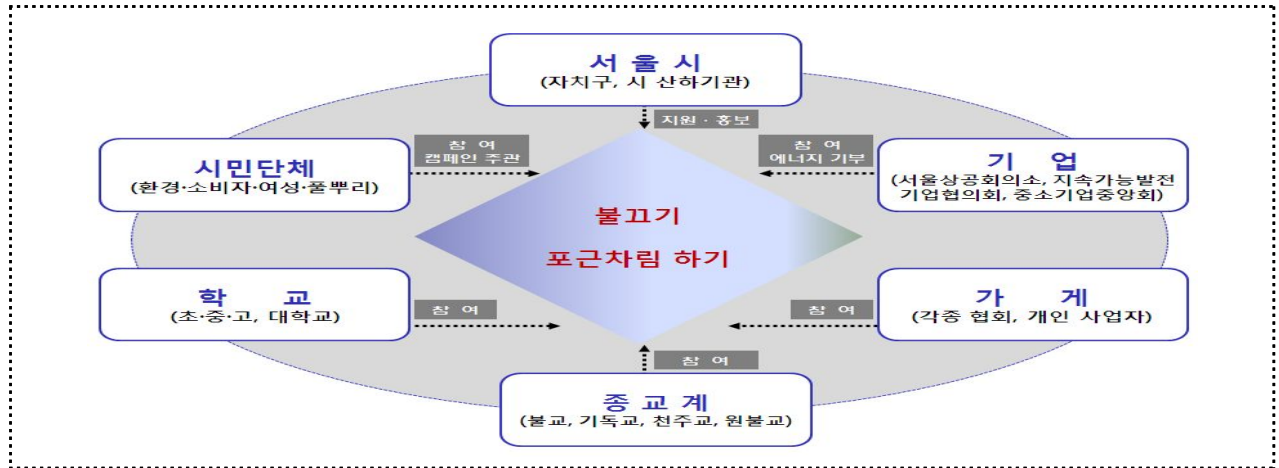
서 울 시
(자치구, 시 산하기관)

지원 · 홍보

시민단체
(환경·소비자·여성·풀뿌리)

참 여
캠페인 주관

참 여
에너지 기부

기 업
(서울상공회의소, 지속가능발전 기업협의회, 중소기업중앙회)

불끄기
포근차림 하기

학 교
(초·중·고, 대학교)

참 여

참 여

가 게
(각종 협회, 개인 사업자)

참 여

종 교 계
(불교, 기독교, 천주교, 원불교)